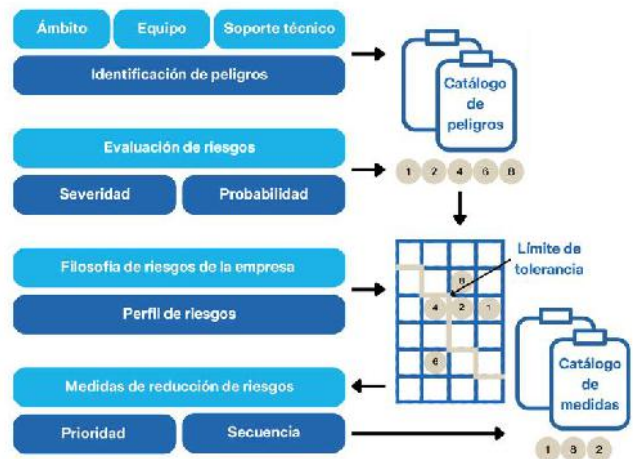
Ámbito
Equipo
Soporte técnico
Identificación de peligros

Catálogo de peligros

Evaluación de riesgos
Severidad
Probabilidad

1 2 4 6 8

Filosofía de riesgos de la empresa
Perfil de riesgos

Límite de tolerancia

8
4 2 1
6

Medidas de reducción de riesgos
Prioridad
Secuencia

Catálogo de medidas

1 8 2